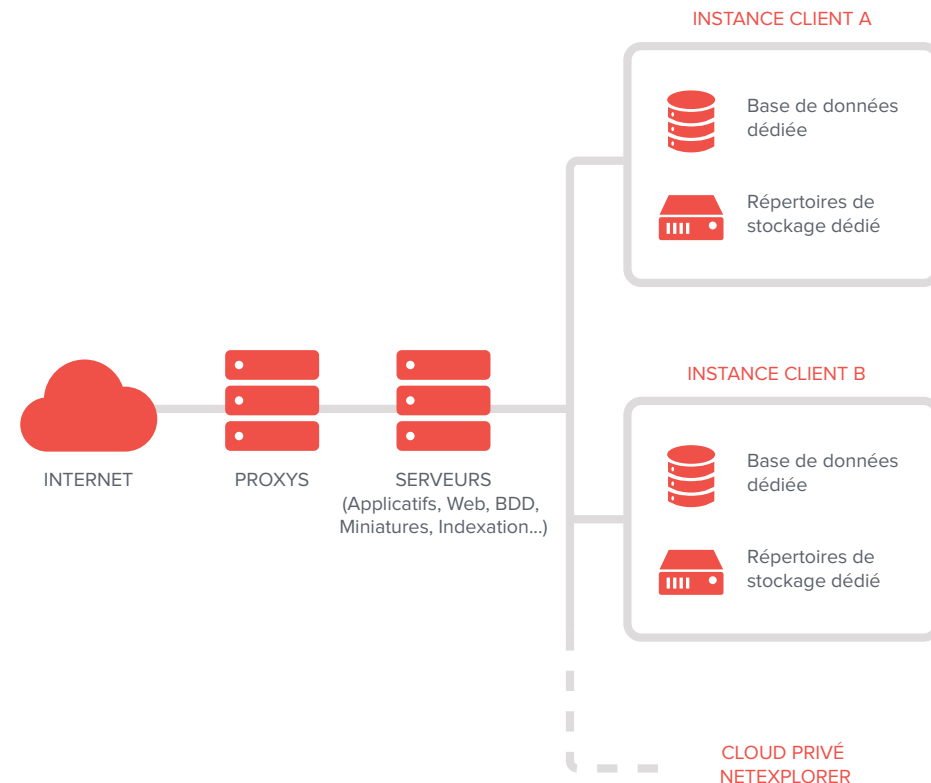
INSTANCE CLIENT A

Base de données dédiée

Répertoires de stockage dédié

INTERNET

PROXYS

SERVEURS
(Applicatifs, Web, BDD, Miniatures, Indexation...)

INSTANCE CLIENT B

Base de données dédiée

Répertoires de stockage dédié

CLOUD PRIVÉ NETEXPLORER